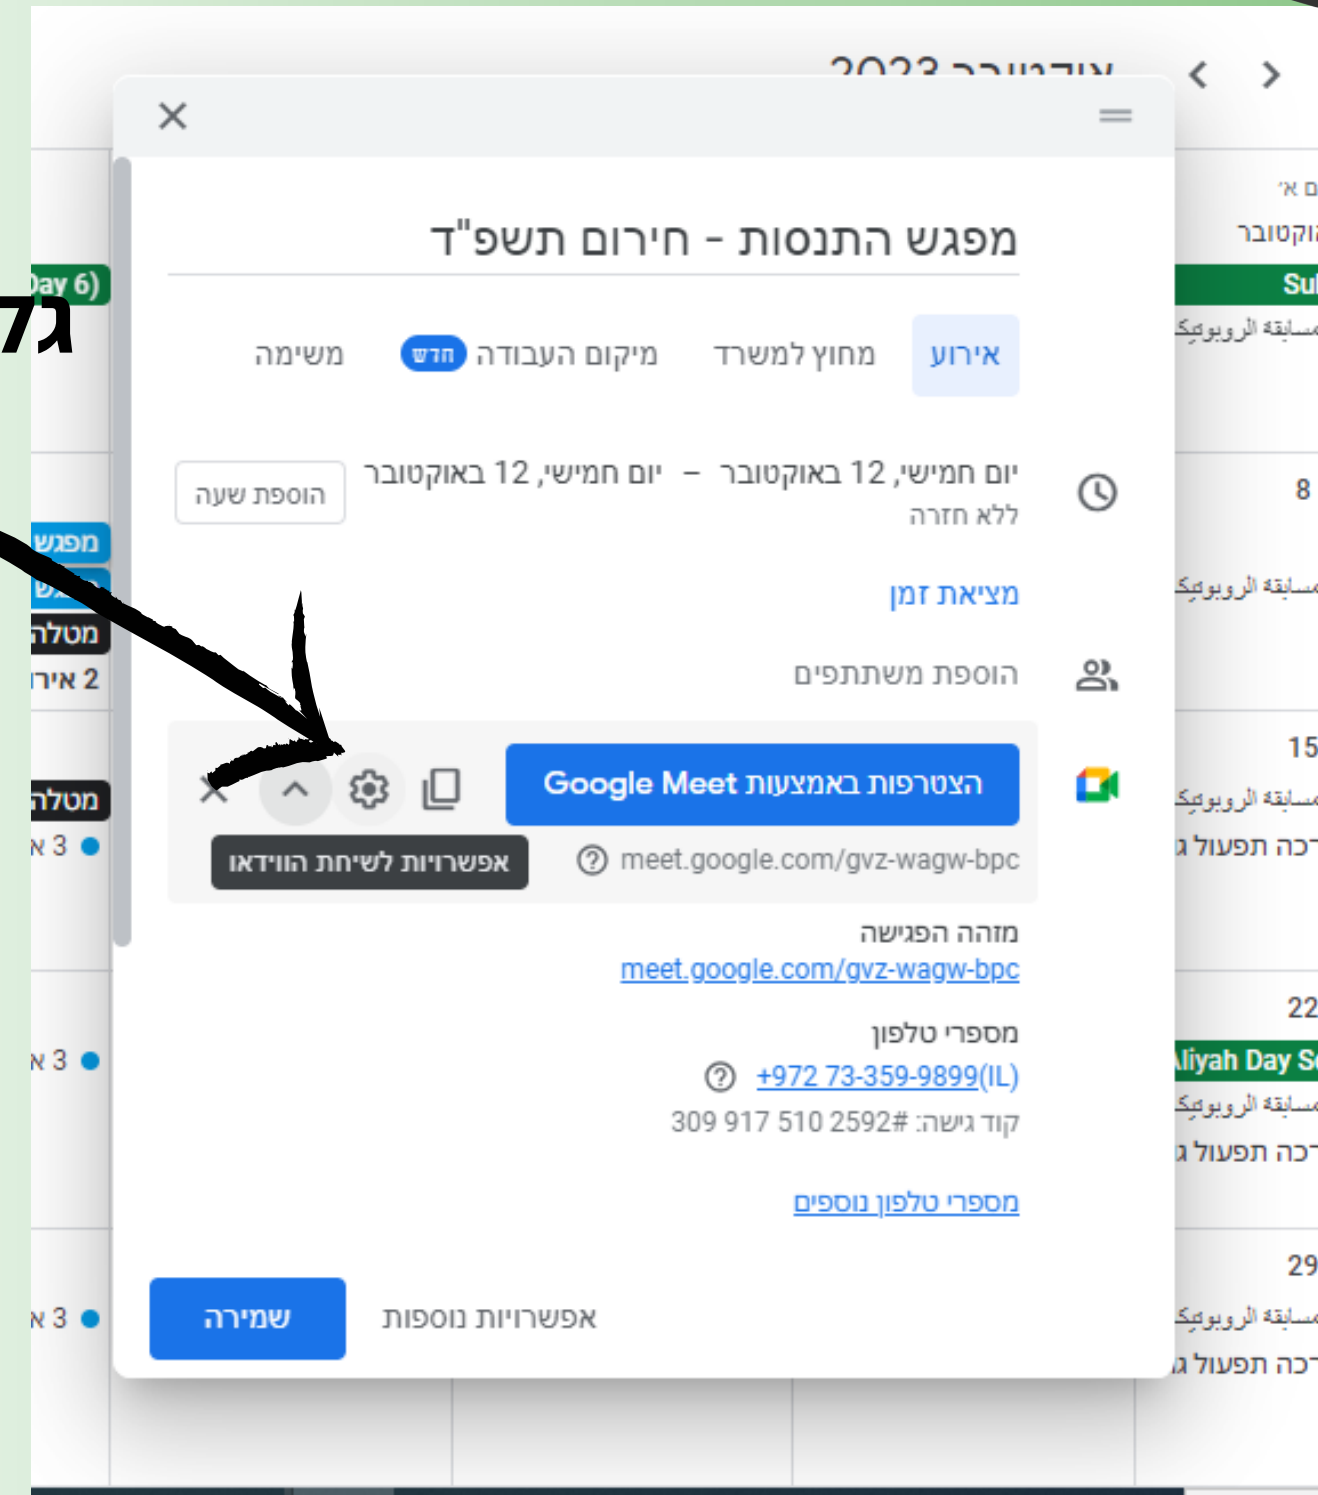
אוקטובר 2023

מפגש התנסות - חירום תשפ"ד

אירוע
מחוץ למשרד
מיקום העבודה חדש
משימה

יום חמישי, 12 באוקטובר – יום חמישי, 12 באוקטובר
ללא חזרה
הוספת שעה

מציאת זמן

הוספת משתתפים

הצטרפות באמצעות Google Meet
meet.google.com/gvz-wagw-bpc
אפשרויות לשיחת הווידאו

מזהה הפגישה
meet.google.com/gvz-wagw-bpc

מספרי טלפון
+972 73-359-9899(IL)
קוד גישה: 309 917 510 2592#

מספרי טלפון נוספים

שמירה
אפשרויות נוספות

גד

Day 6)
מפגש
מטלו
2 אירו
מטלו
3 א
3 א
3 א

ם א׳
אוקטובר
Su
مسابقة الروبوتيك
8
مسابقة الروبوتيك
15
مسابقة الروبوتيك
הכה תפעול ג
22
Aliyah Day S
مسابقة الروبوتيك
הכה תפעול ג
29
مسابقة الروبوتيك
הכה תפעול ג